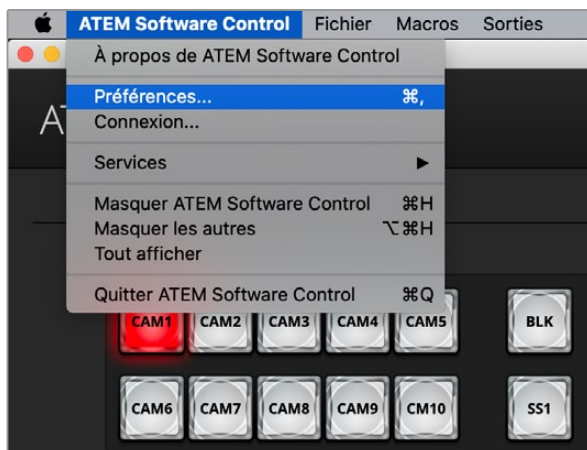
ATEM Software Control Fichier Macros Sorties

À propos de ATEM Software Control

Préférences... ⌘,
Connexion...

Services ▶

Masquer ATEM Software Control ⌘H
Masquer les autres ⌥⌘H
Tout afficher

Quitter ATEM Software Control ⌘Q

AT

CAM1 CAM2 CAM3 CAM4 CAM5 BLK

CAM6 CAM7 CAM8 CAM9 CM10 SS1